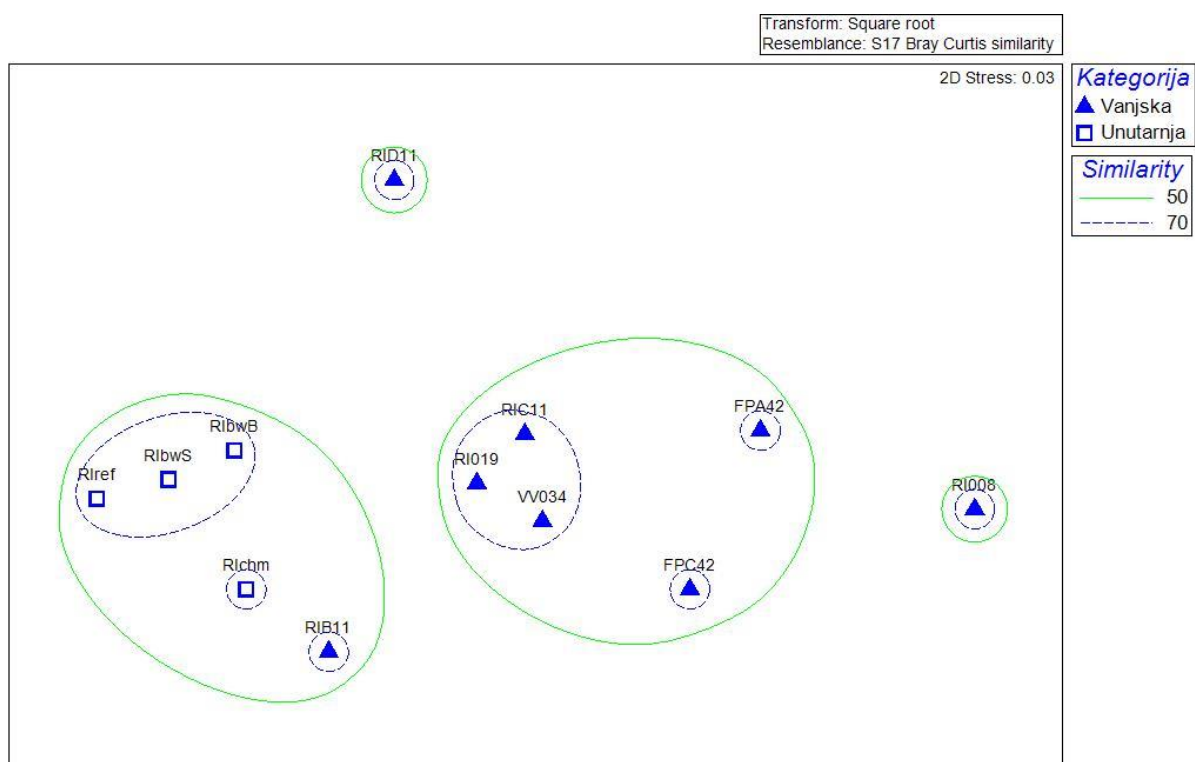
Transform: Square root
Resemblance: S17 Bray Curtis similarity

2D Stress: 0.03

Kategorija
Vanjska
Unutarnja

Similarity
50
70

RID11

RIC11
FPA42
RIbwB
RIbwS
RIref
RI019
VV034
RI008
RIchm
FPC42
RIB11